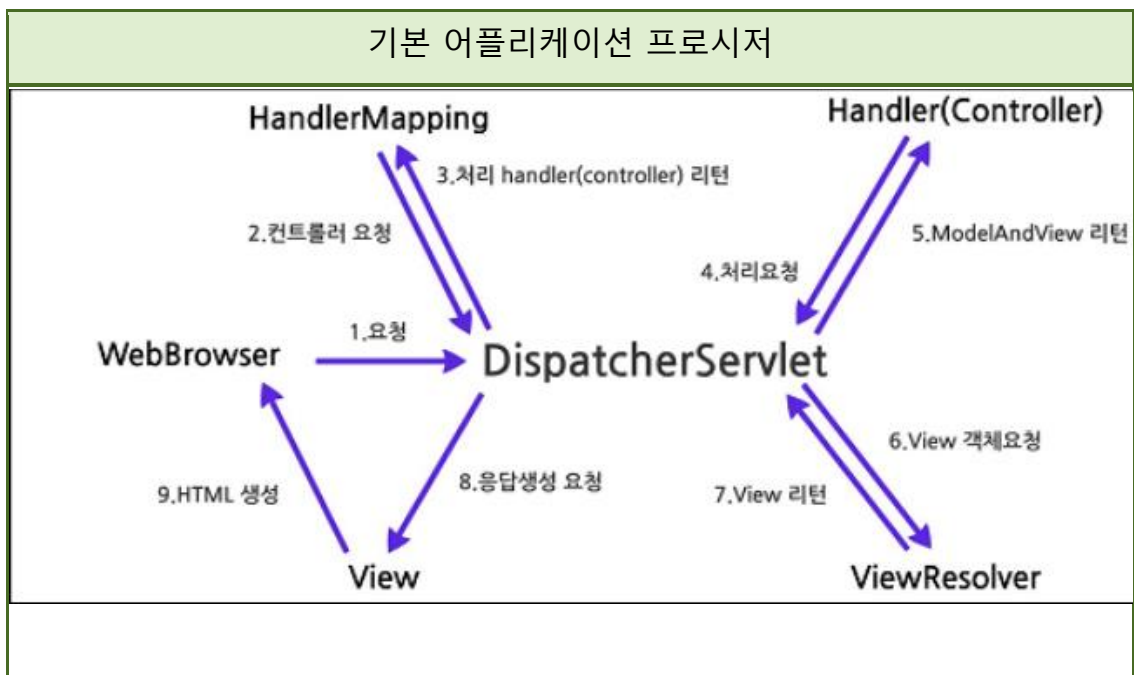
기본 어플리케이션 프로시저

HandlerMapping

3.처리 handler(controller) 리턴

2.컨트롤러 요청

Handler(Controller)

5.ModelAndView 리턴

4.처리요청

1.요청

WebBrowser

DispatcherServlet

6.View 객체요청

9.HTML 생성

8.응답생성 요청

7.View 리턴

View

ViewResolver